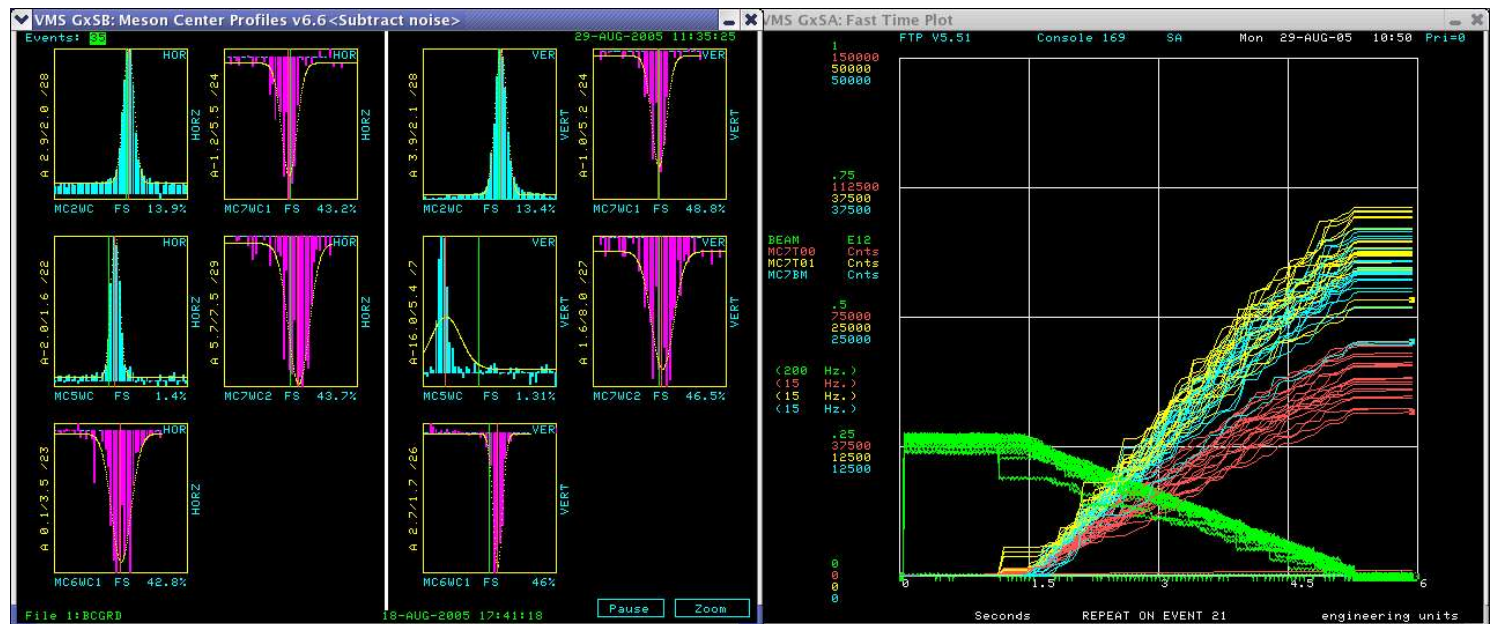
VMS GxSB: Meson Center Profiles v6.6 <Subtract noise>

Events: 35

29-AUG-2005 11:35:25

A 2.9/2.0 /28
HOR
HORZ
MC2WC FS 13.9%

A-1.2/5.5 /24
HOR
HORZ
MC7WC1 FS 43.2%

A 3.9/2.1 /28
VER
VERT
MC2WC FS 13.4%

A-1.0/5.2 /24
VER
VERT
MC7WC1 FS 48.8%

A-2.0/1.6 /22
HOR
HORZ
MC5WC FS 1.4%

A 5.7/7.5 /29
HOR
HORZ
MC7WC2 FS 43.7%

A-16.0/5.4 /7
VER
VERT
MC5WC FS 1.31%

A 1.6/8.0 /27
VER
VERT
MC7WC2 FS 46.5%

A 0.1/3.5 /23
HOR
HORZ
MC6WC1 FS 42.8%

A 2.7/1.7 /26
VER
VERT
MC6WC1 FS 46%

File 1:BCGRD

18-AUG-2005 17:41:18

Pause

Zoom

VMS GxSA: Fast Time Plot

FTP V5.51 Console 169 SA Mon 29-AUG-05 10:50 Pri=0

1
150000
50000
50000

.75
112500
37500
37500

BEAM E12
MC7T00 Cnts
MC7T01 Cnts
MC7BM Cnts

.5
75000
25000
25000

(200 Hz.)
(15 Hz.)
(15 Hz.)
(15 Hz.)

.25
37500
12500
12500

0
0
0
0

0 1.5 3 4.5 6

Seconds REPEAT ON EVENT 21 engineering units